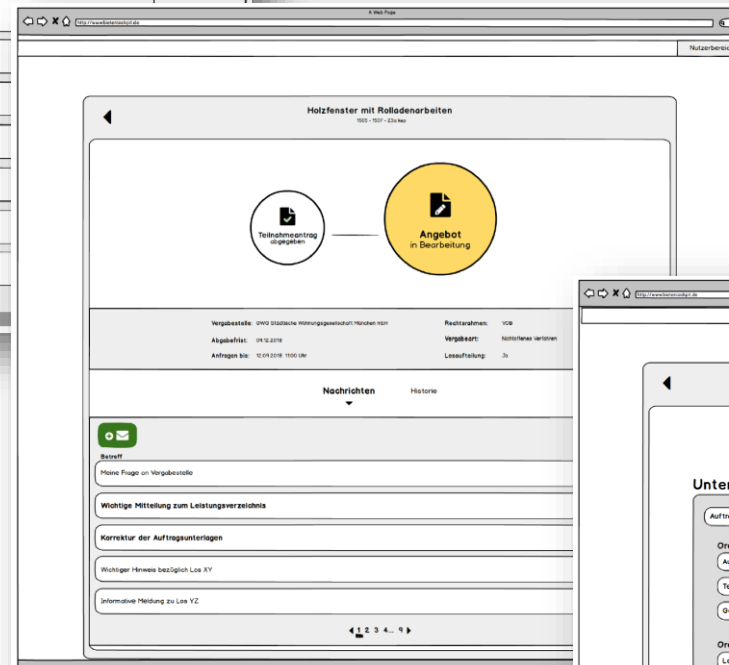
A Web Page
http://www.bietercockpit.de
Nutzerbereich

Holzfenster mit Rolladenarbeiten
1503 - 1507 - 23a kwo

Teilnahmeantrag abgegeben

Angebot
in Bearbeitung

Vergabestelle: GWG Städtische Wohnungsgesellschaft München mbH
Abgabefrist: 04.12.2018
Anfragen bis: 12.09.2018 11:00 Uhr
Rechtsrahmen: VOB
Vergabeart: Nichtoffenes Verfahren
Losaufteilung: 3x

Nachrichten
Historie

Betreff
Meine Frage an Vergabestelle
Wichtige Mitteilung zum Leistungsverzeichnis
Korrektur der Auftragsunterlagen
Wichtiger Hinweis bezüglich Los XY
Informative Meldung zu Los YZ

1 2 3 4 ... 9

http://www.bietercockpit.de
Unter
Auftr
Or
Au
Te
Ge
Or
Lo